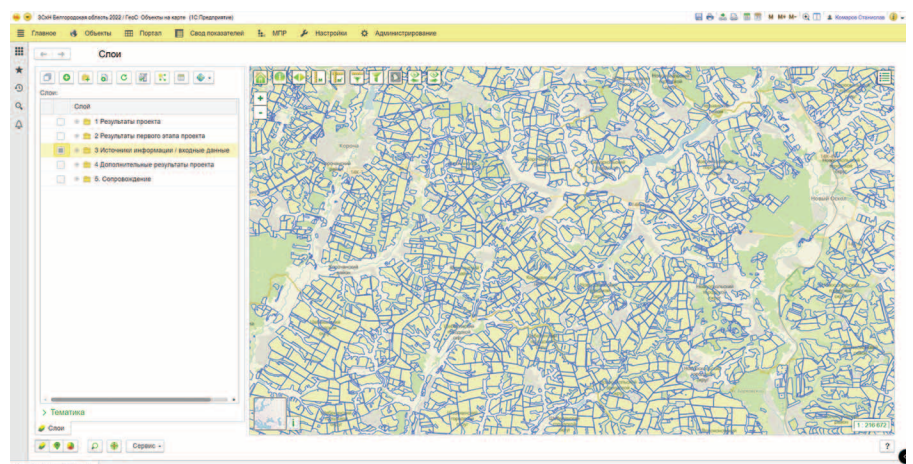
ЗСиН Белгородская область 2022 / ГеоС: Объекты на карте (1С:Предприятие)

Комаров Станислав

Главное Объекты Портал Свод показателей МПР Настройки Администрирование

Слои

Слои:

Слой

1 Результаты проекта

2 Результаты первого этапа проекта

3 Источники информации / входные данные

4 Дополнительные результаты проекта

5. Сопровождение

Тематика

Слои

Сервис

1 : 216 672

?